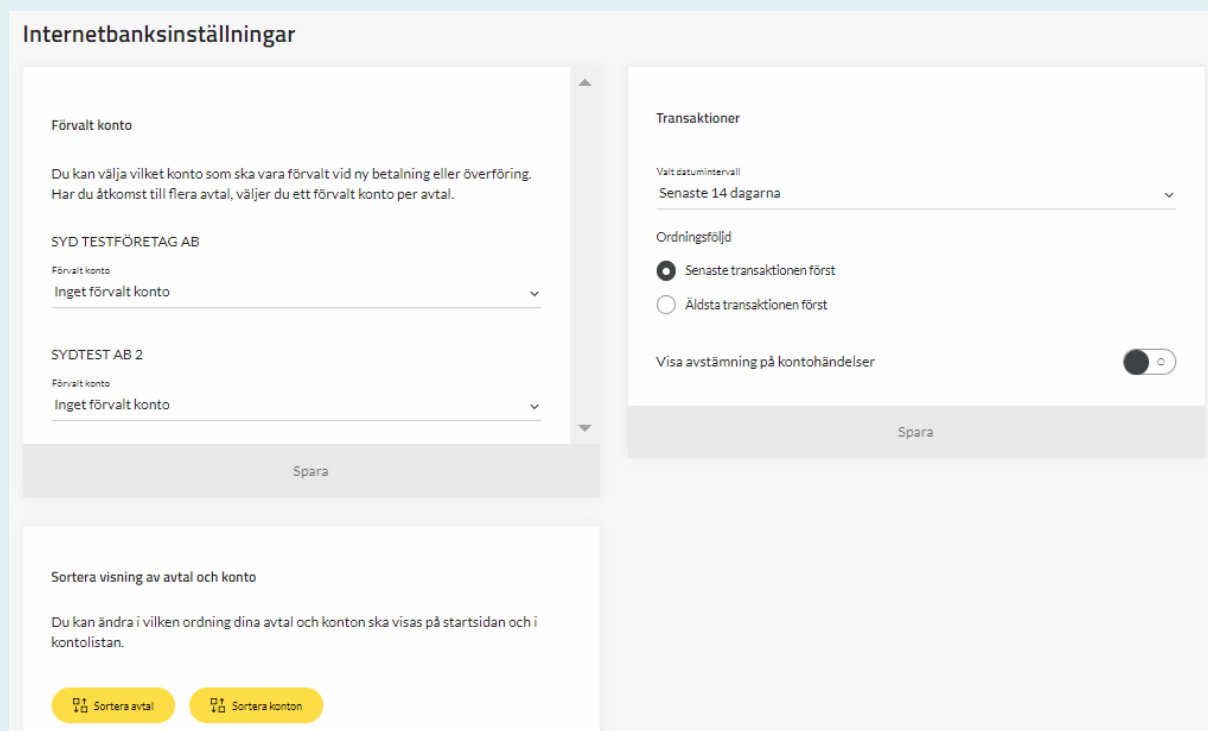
Internetbanksinställningar

Förvalt konto

Du kan välja vilket konto som ska vara förvalt vid ny betalning eller överföring. Har du åtkomst till flera avtal, väljer du ett förvalt konto per avtal.

SYD TESTFÖRETAG AB

Förvalt konto
Inget förvalt konto

SYDTEST AB 2

Förvalt konto
Inget förvalt konto

Spara

Transaktioner

Valt datumintervall
Senaste 14 dagarna

Ordningsföljd

Senaste transaktionen först

Äldsta transaktionen först

Visa avstämning på kontohändelser

Spara

Sortera visning av avtal och konto

Du kan ändra i vilken ordning dina avtal och konton ska visas på startsidan och i kontolistan.

Sortera avtal

Sortera konton